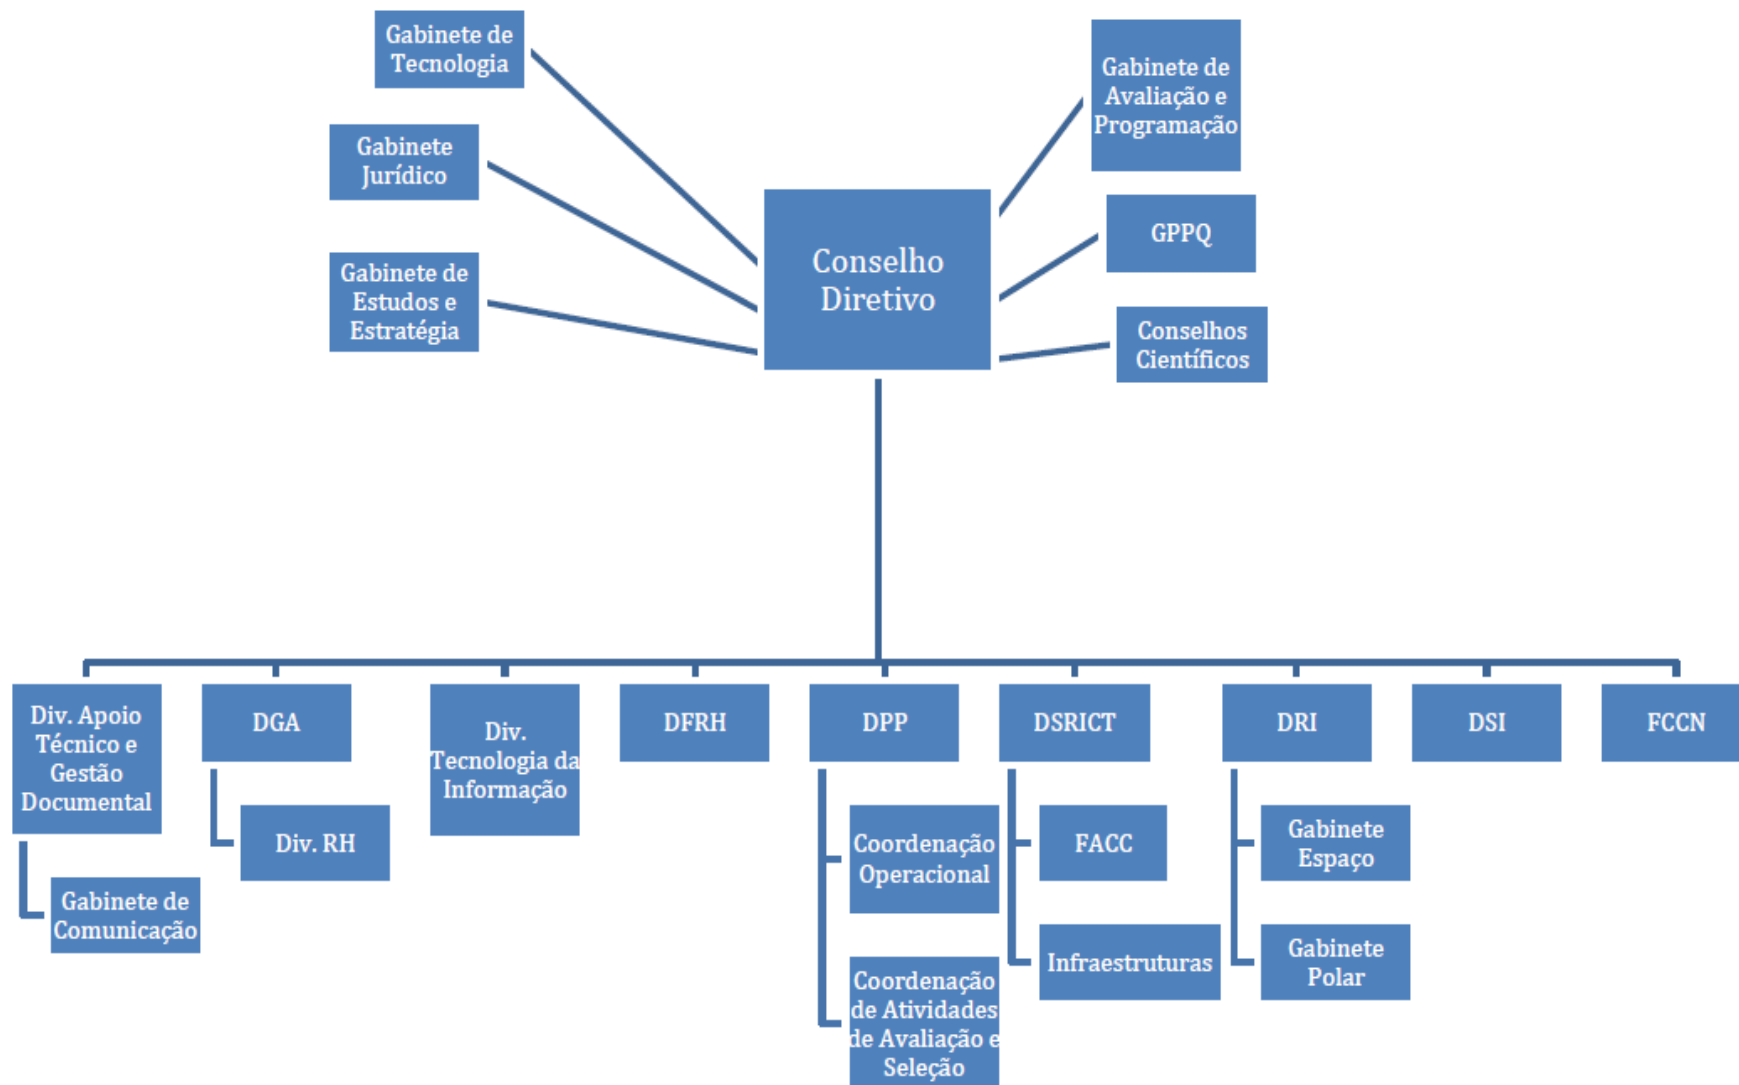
Gabinete de Tecnologia

Gabinete Jurídico

Gabinete de Estudos e Estratégia

Conselho Diretivo

Gabinete de Avaliação e Programação

GPPQ

Conselhos Científicos

Div. Apoio Técnico e Gestão Documental

Gabinete de Comunicação

DGA

Div. RH

Div. Tecnologia da Informação

DFRH

DPP

Coordenação Operacional

Coordenação de Atividades de Avaliação e Seleção

DSRICT

FACC

Infraestruturas

DRI

Gabinete Espaço

Gabinete Polar

DSI

FCCN